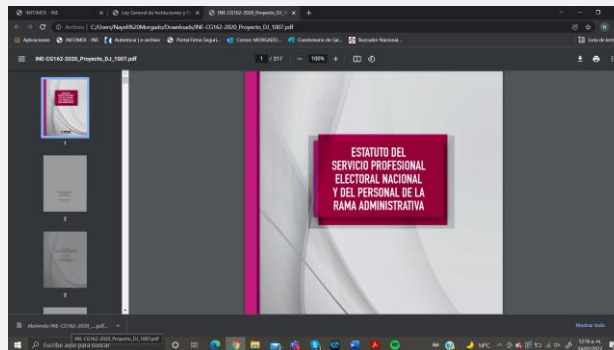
INFOMEX - INE
Ley General de Instituciones y Pr...
INE-CG162-2020_Proyecto_D...
Archivo | C:/Users/Naye%20Morgado/Downloads/INE-CG162-2020_Proyecto_DJ_1007.pdf
Aplicaciones
INFOMEX - INE
Autenticar | e-archivo
Portal Firma Segura...
Correo MORGADO...
Cuestionario de Sal...
Buscador Nacional...
Lista de lectura
INE-CG162-2020_Proyecto_DJ_1007.pdf
1 / 217
100%
1
2
3
ESTATUTO DEL SERVICIO PROFESIONAL ELECTORAL NACIONAL Y DEL PERSONAL DE LA RAMA ADMINISTRATIVA
Abriendo INE-CG162-2020_....pdf...
INE-CG162-2020_Proyecto_DJ_1007.pdf
Mostrar todo
Escribe aquí para buscar
18°C
12:16 a.m.
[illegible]